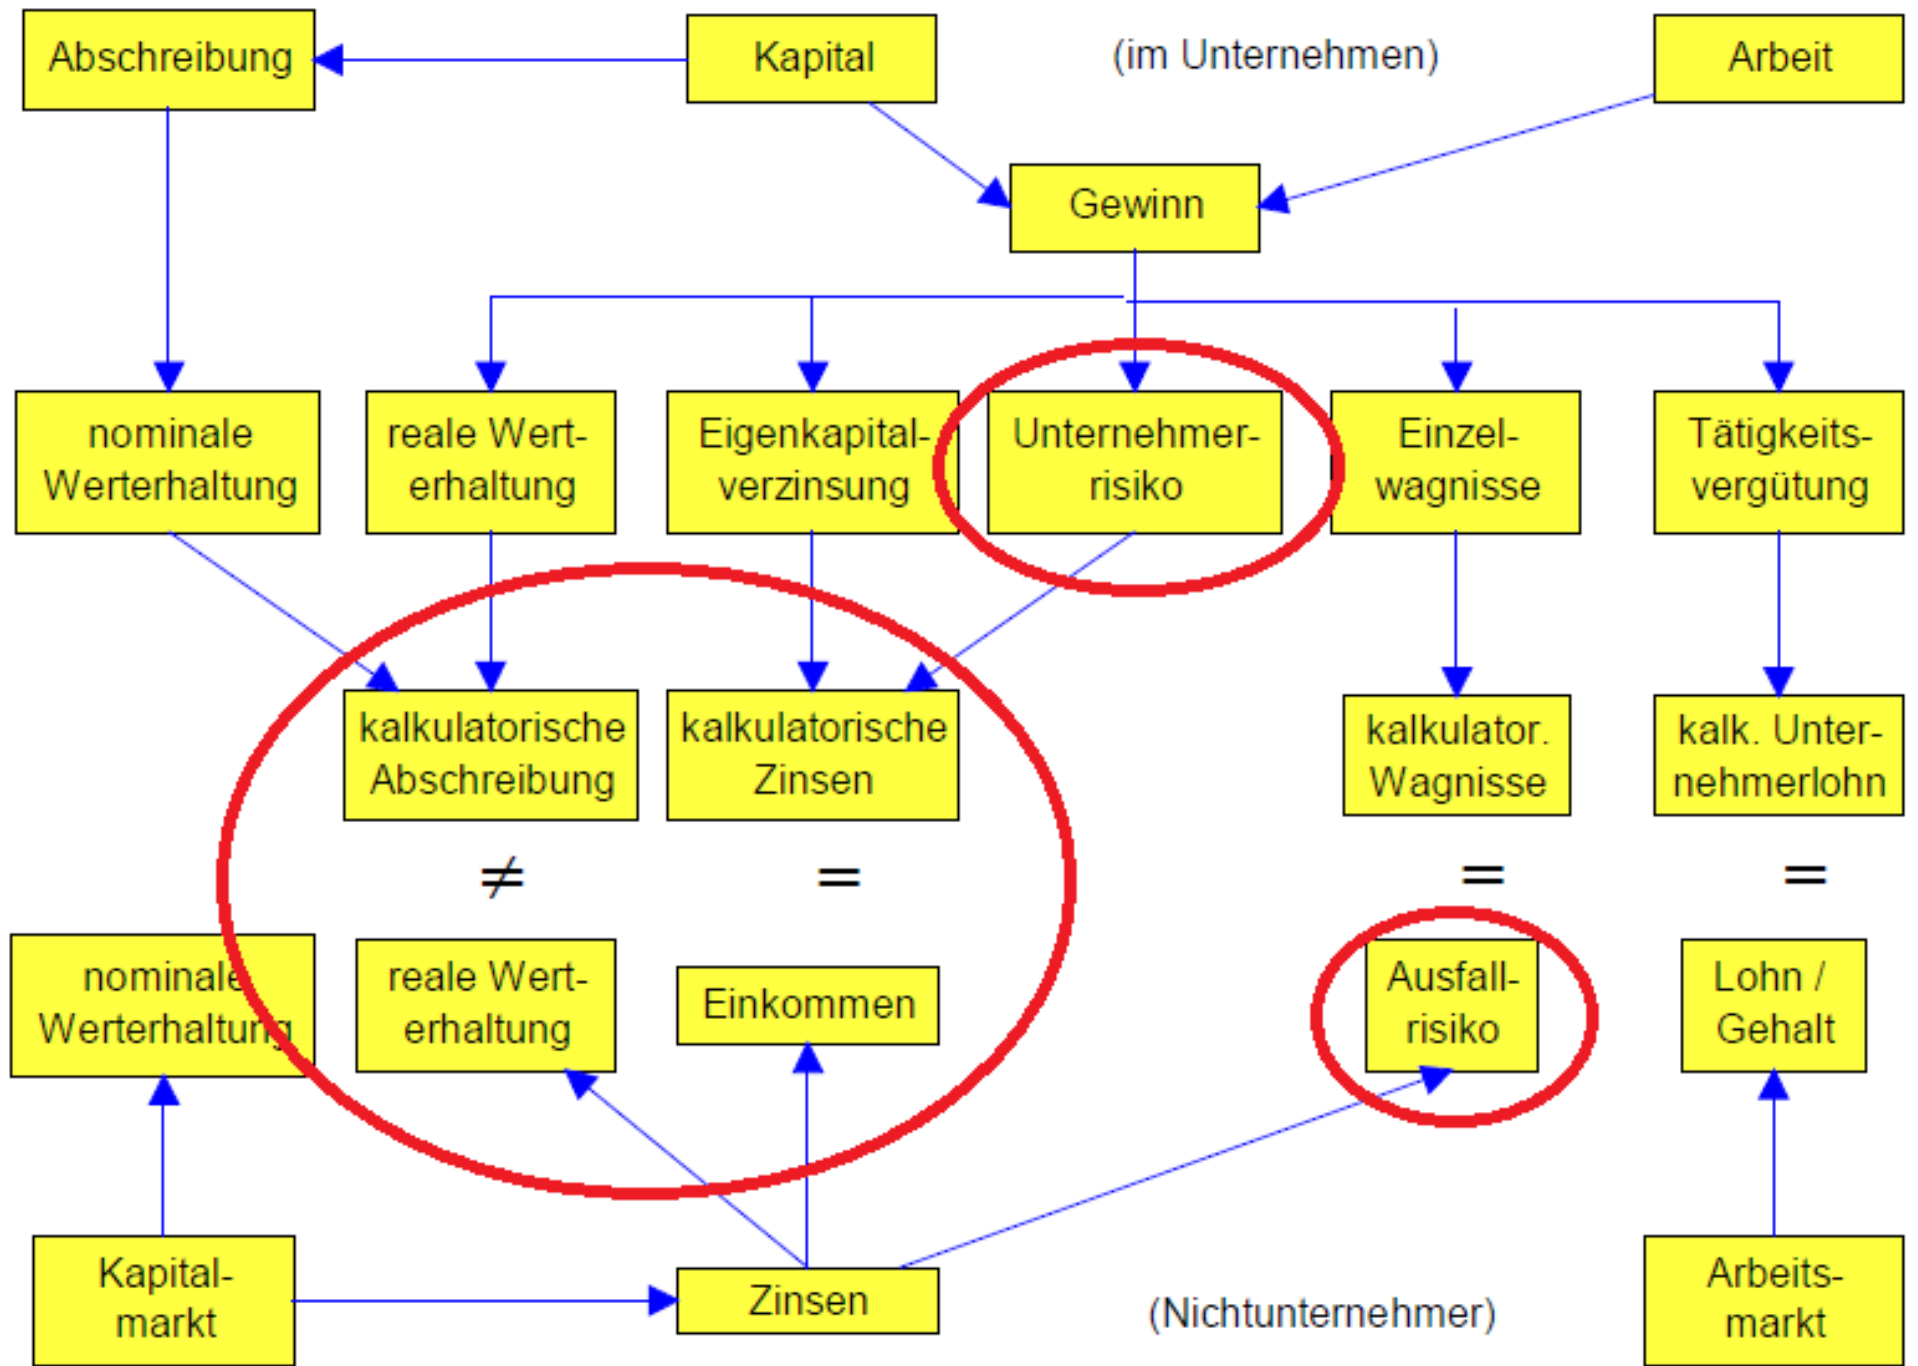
Abschreibung

Kapital

(im Unternehmen)

Arbeit

Gewinn

nominale Werterhaltung

reale Werterhaltung

Eigenkapitalverzinsung

Unternehmerrisiko

Einzelwagnisse

Tätigkeitsvergütung

kalkulatorische Abschreibung

kalkulatorische Zinsen

kalkulator. Wagnisse

kalk. Unternehmerlohn

$\neq$

=

=

=

nominale Werterhaltung

reale Werterhaltung

Einkommen

Ausfallrisiko

Lohn / Gehalt

Kapitalmarkt

Zinsen

(Nichtunternehmer)

Arbeitsmarkt